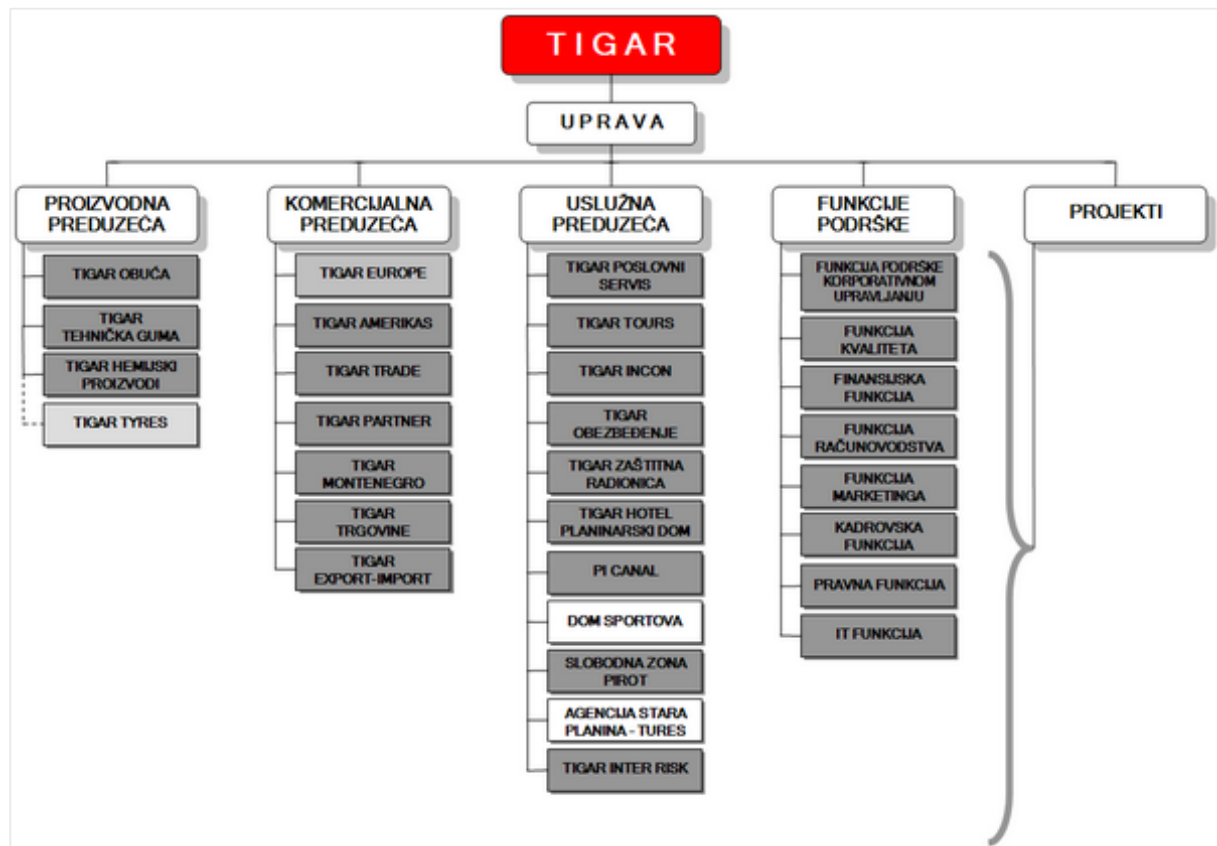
TIGAR

UPRAVA

PROIZVODNA PREDUZEĆA

TIGAR OBUĆA

TIGAR TEHNIČKA GUMA

TIGAR HEMIJSKI PROIZVODI

TIGAR TYRES

KOMERCIJALNA PREDUZEĆA

TIGAR EUROPE

TIGAR AMERIKAS

TIGAR TRADE

TIGAR PARTNER

TIGAR MONTENEGRO

TIGAR TRGOVINE

TIGAR EXPORT-IMPORT

USLUŽNA PREDUZEĆA

TIGAR POSLOVNI SERVIS

TIGAR TOURS

TIGAR INCON

TIGAR OBEZBEĐENJE

TIGAR ZAŠTITNA RADIONICA

TIGAR HOTEL PLANINARSKI DOM

PI CANAL

DOM SPORTOVA

SLOBODNA ZONA PIROT

AGENCIJA STARA PLANINA - TURES

TIGAR INTER RISK

FUNKCIJE PODRŠKE

FUNKCIJA PODRŠKE KORPORATIVNOM UPRAVLJANJU

FUNKCIJA KVALITETA

FINANSIJSKA FUNKCIJA

FUNKCIJA RAČUNOVODSTVA

FUNKCIJA MARKETINGA

KADROVSKA FUNKCIJA

PRAVNA FUNKCIJA

IT FUNKCIJA

PROJEKTI